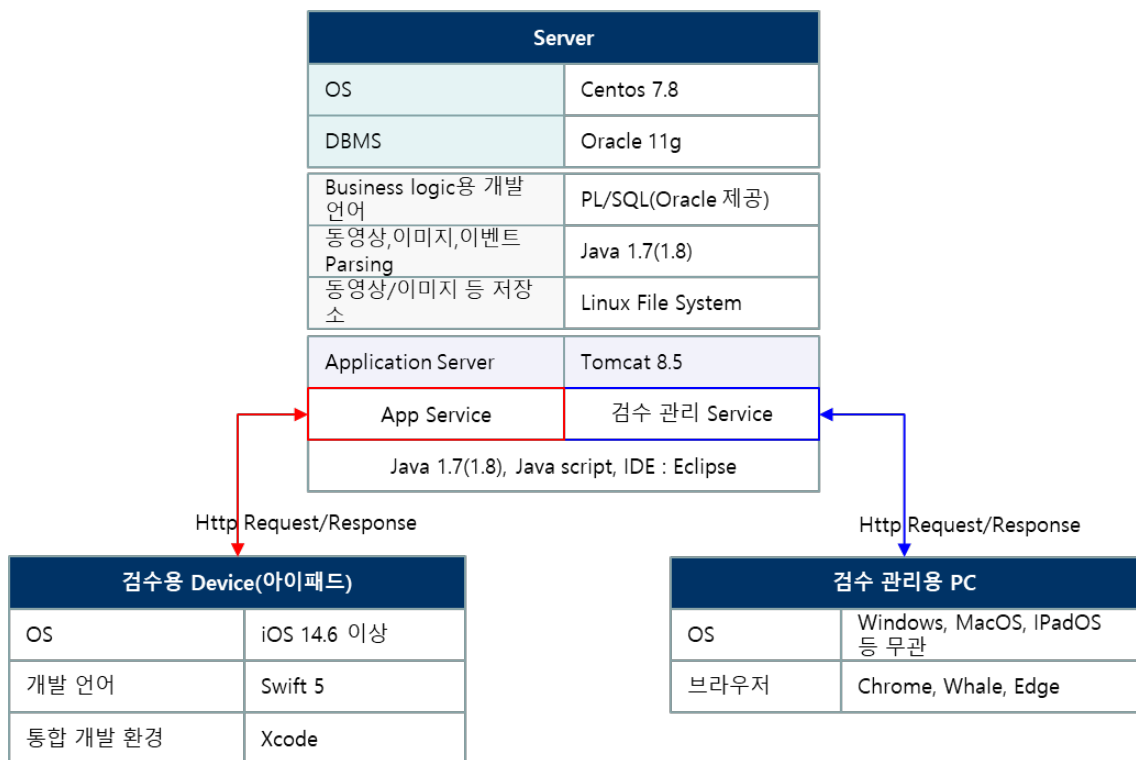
| Server | |
|---|---|
| OS | Centos 7.8 |
| DBMS | Oracle 11g |
| Business logic용 개발 언어 | PL/SQL(Oracle 제공) |
| 동영상,이미지,이벤트 Parsing | Java 1.7(1.8) |
| 동영상/이미지 등 저장소 | Linux File System |
| Application Server | Tomcat 8.5 |
| App Service | 검수 관리 Service |
| Java 1.7(1.8), Java script, IDE : Eclipse | |

Http Request/Response

Http Request/Response

| 검수용 Device(아이패드) | |
|---|---|
| OS | iOS 14.6 이상 |
| 개발 언어 | Swift 5 |
| 통합 개발 환경 | Xcode |

| 검수 관리용 PC | |
|---|---|
| OS | Windows, MacOS, IPadOS 등 무관 |
| 브라우저 | Chrome, Whale, Edge |